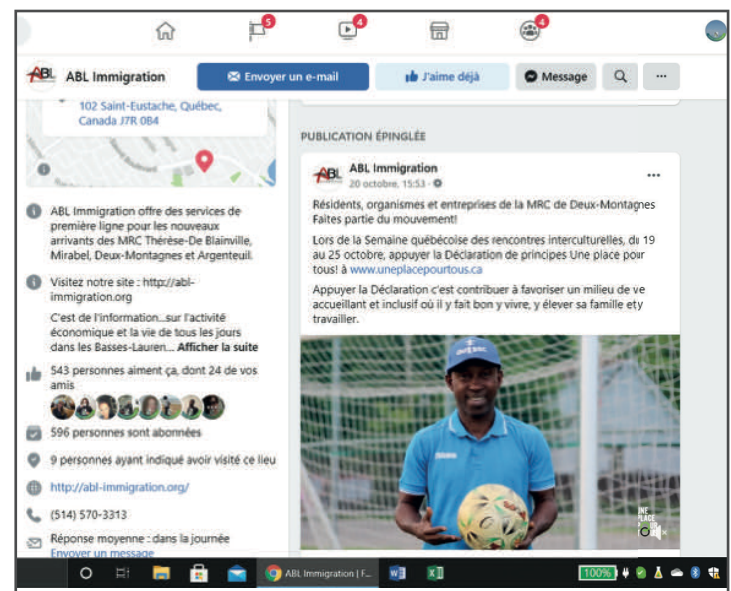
5 4 4

ABL Immigration

Envoyer un e-mail

J'aime déjà

Message

102 Saint-Eustache, Québec, Canada J7R 0B4

ABL Immigration offre des services de première ligne pour les nouveaux arrivants des MRC Thérèse-De Blainville, Mirabel, Deux-Montagnes et Argenteuil.

Visitez notre site : http://abl-immigration.org

C'est de l'information...sur l'activité économique et la vie de tous les jours dans les Basses-Lauren... Afficher la suite

543 personnes aiment ça, dont 24 de vos amis

596 personnes sont abonnées

9 personnes ayant indiqué avoir visité ce lieu

http://abl-immigration.org/

(514) 570-3313

Réponse moyenne : dans la journée

Envoyer un message

PUBLICATION ÉPINGLÉE

ABL Immigration

20 octobre, 15:53 ·

Résidents, organismes et entreprises de la MRC de Deux-Montagnes Faites partie du mouvement!

Lors de la Semaine québécoise des rencontres interculturelles, du 19 au 25 octobre, appuyer la Déclaration de principes Une place pour tous! à www.uneplacepourtous.ca

Appuyer la Déclaration c'est contribuer à favoriser un milieu de ve accueillant et inclusif où il y fait bon y vivre, y élever sa famille et y travailler.

UNE PLACE

ABL Immigration | F...

100%